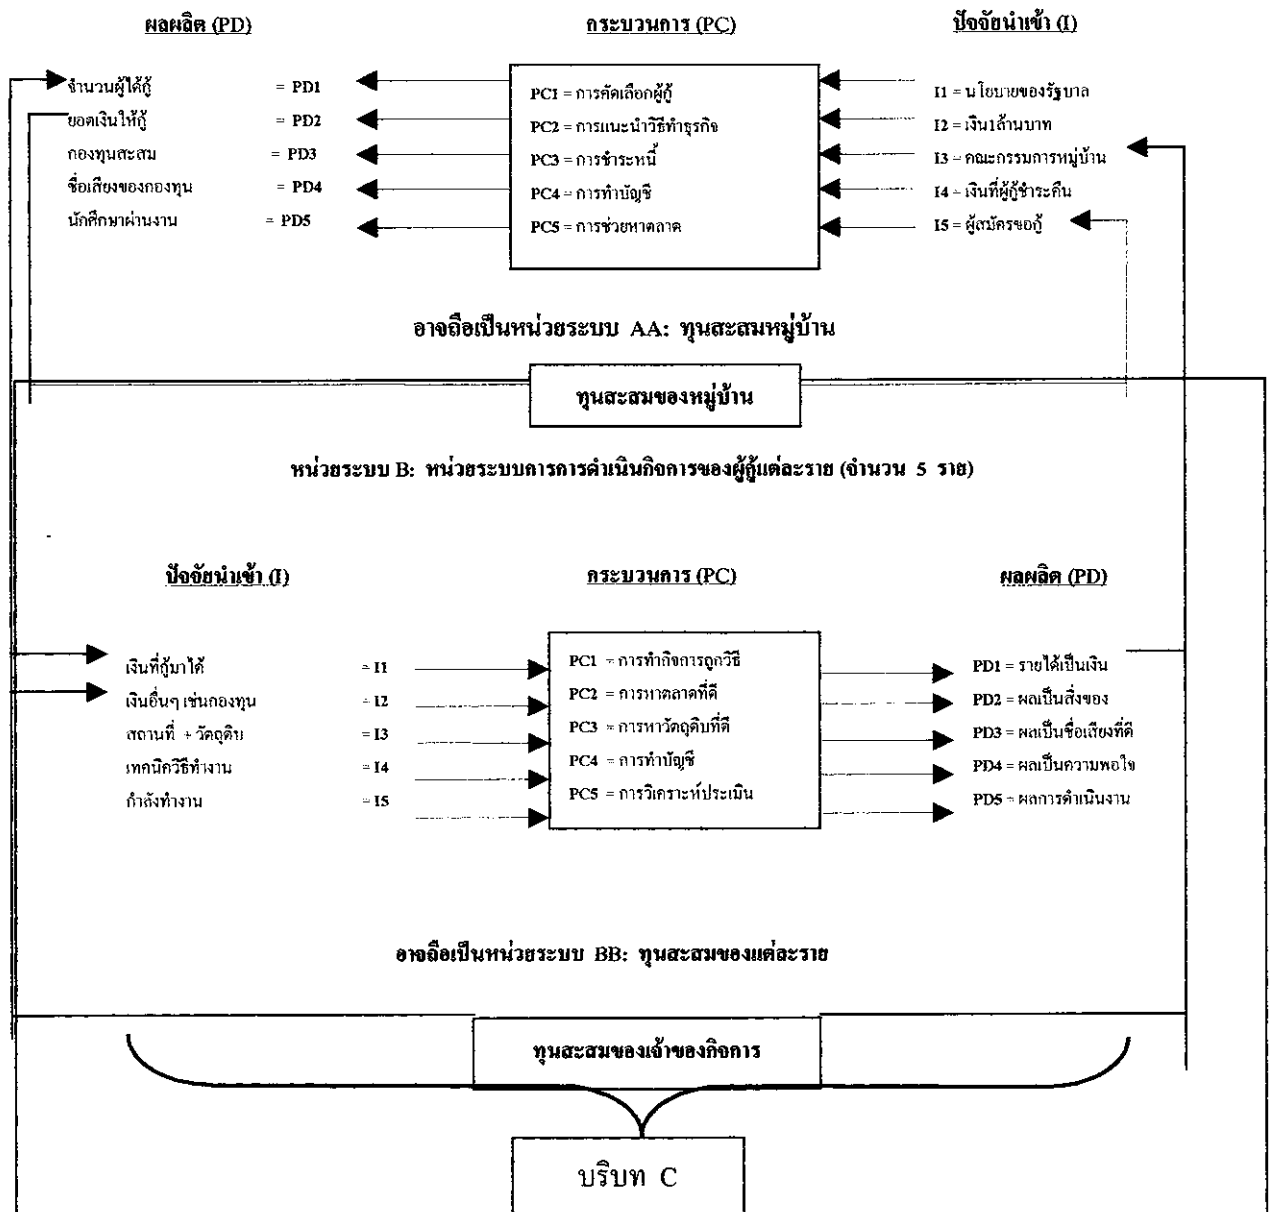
ผลผลิต (PD)

กระบวนการ (PC)

ปัจจัยนำเข้า (I)

จำนวนผู้ได้กู้ = PD1
ยอดเงินให้กู้ = PD2
กองทุนสะสม = PD3
ชื่อเสียงของกองทุน = PD4
นักศึกษาผ่านงาน = PD5

PC1 = การคัดเลือกผู้กู้
PC2 = การแนะนำวิธีทำธุรกิจ
PC3 = การชำระหนี้
PC4 = การทำบัญชี
PC5 = การช่วยหาตลาด

I1 = นโยบายของรัฐบาล
I2 = เงิน1ล้านบาท
I3 = คณะกรรมการหมู่บ้าน
I4 = เงินที่ผู้กู้ชำระคืน
I5 = ผู้สมัครขอกู้

อาจถือเป็นหน่วยระบบ AA: ทุนสะสมหมู่บ้าน

ทุนสะสมของหมู่บ้าน

หน่วยระบบ B: หน่วยระบบการการดำเนินกิจการของผู้กู้แต่ละราย (จำนวน 5 ราย)

ปัจจัยนำเข้า (I)

กระบวนการ (PC)

ผลผลิต (PD)

เงินที่กู้มาได้ = I1
เงินอื่นๆ เช่นกองทุน = I2
สถานที่ + วัตถุดิบ = I3
เทคนิควิธีทำงาน = I4
กำลังทำงาน = I5

PC1 = การทำกิจการถูกวิธี
PC2 = การหาตลาดที่ดี
PC3 = การหาวัตถุดิบที่ดี
PC4 = การทำบัญชี
PC5 = การวิเคราะห์ประเมิน

PD1 = รายได้เป็นเงิน
PD2 = ผลเป็นสิ่งของ
PD3 = ผลเป็นชื่อเสียงที่ดี
PD4 = ผลเป็นความพอใจ
PD5 = ผลการดำเนินงาน

อาจถือเป็นหน่วยระบบ BB: ทุนสะสมของแต่ละราย

ทุนสะสมของเจ้าของกิจการ

บริบท C